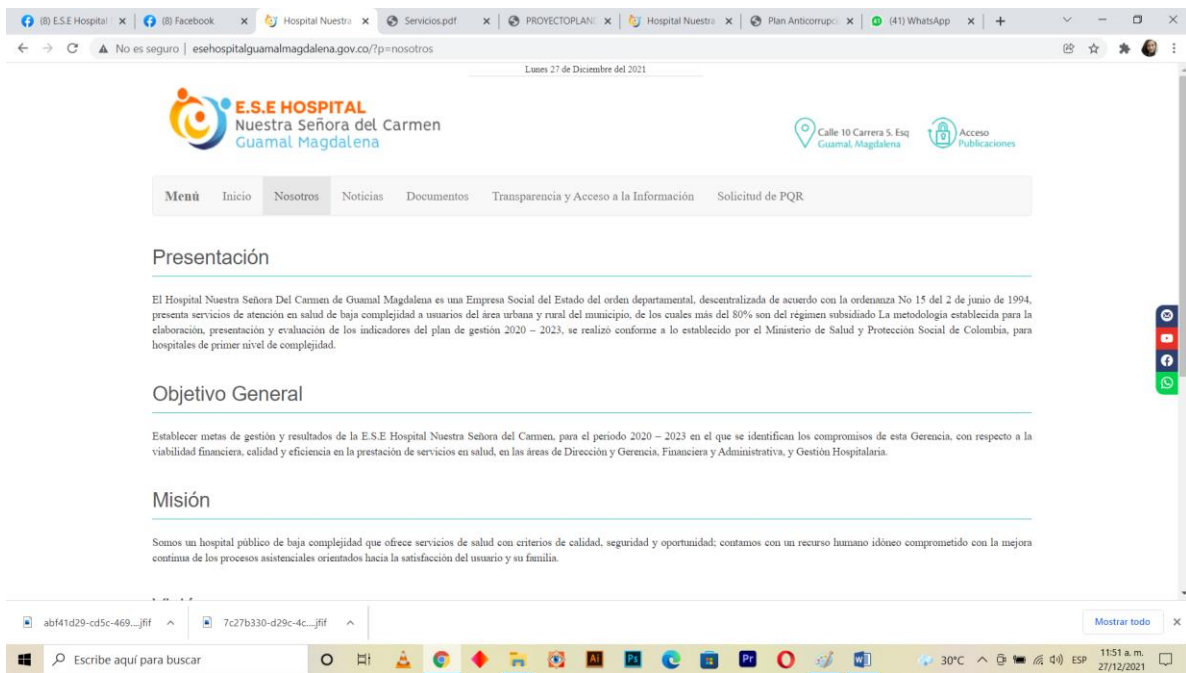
(8) E.S.E Hospital × (8) Facebook × Hospital Nuestra × Servicios.pdf × PROYECTOPLAN × Hospital Nuestra × Plan Anticorrup × (41) WhatsApp × +

No es seguro | esehospitalguamalmagdalena.gov.co/?p=nosotros

Lunes 27 de Diciembre del 2021

E.S.E HOSPITAL
Nuestra Señora del Carmen
Guamal Magdalena

Calle 10 Carrera 5. Esq
Guamal, Magdalena

Acceso
Publicaciones

Menú Inicio Nosotros Noticias Documentos Transparencia y Acceso a la Información Solicitud de PQR

Presentación

El Hospital Nuestra Señora Del Carmen de Guamal Magdalena es una Empresa Social del Estado del orden departamental, descentralizada de acuerdo con la ordenanza No 15 del 2 de junio de 1994, presenta servicios de atención en salud de baja complejidad a usuarios del área urbana y rural del municipio, de los cuales más del 80% son del régimen subsidiado La metodología establecida para la elaboración, presentación y evaluación de los indicadores del plan de gestión 2020 – 2023, se realizó conforme a lo establecido por el Ministerio de Salud y Protección Social de Colombia, para hospitales de primer nivel de complejidad.

Objetivo General

Establecer metas de gestión y resultados de la E.S.E Hospital Nuestra Señora del Carmen, para el periodo 2020 – 2023 en el que se identifican los compromisos de esta Gerencia, con respecto a la viabilidad financiera, calidad y eficiencia en la prestación de servicios en salud, en las áreas de Dirección y Gerencia, Financiera y Administrativa, y Gestión Hospitalaria.

Misión

Somos un hospital público de baja complejidad que ofrece servicios de salud con criterios de calidad, seguridad y oportunidad; contamos con un recurso humano idóneo comprometido con la mejora continua de los procesos asistenciales orientados hacia la satisfacción del usuario y su familia.

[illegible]

abf41d29-cd5c-469....jfif 7c27b330-d29c-4c....jfif Mostrar todo

Escribe aquí para buscar

30°C ESP 11:51 a. m. 27/12/2021